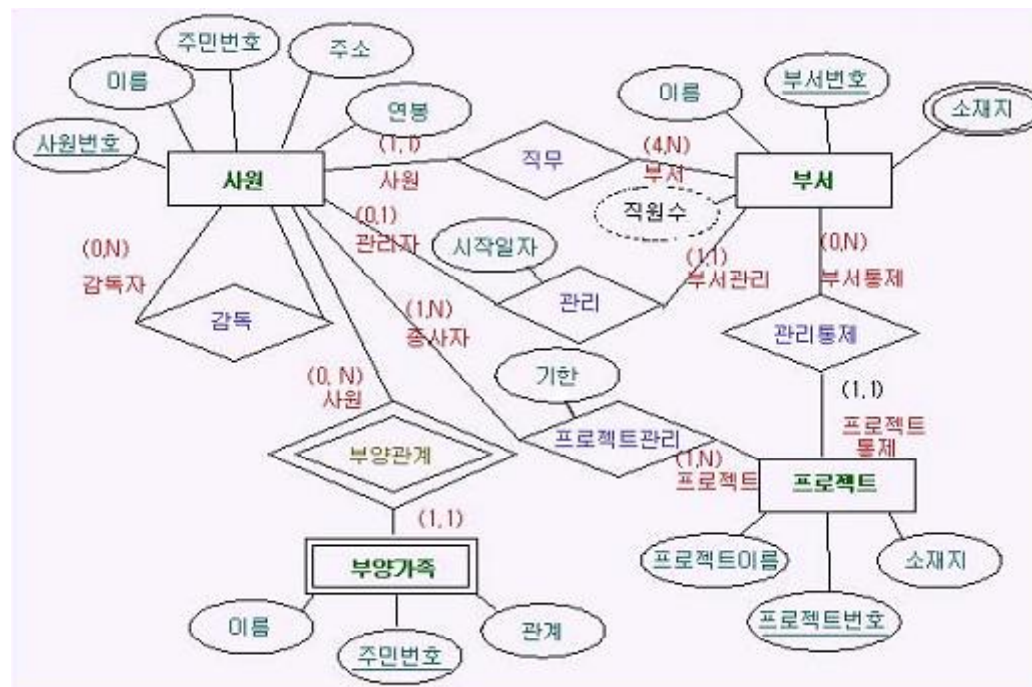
주민번호
주소
이름
연봉
사원번호
사원
(1,1)
사원
직무
(4,N)
부서
부서
이름
부서번호
소재지
직원수
(0,1)
관리자
(0,N)
감독자
감독
시작일자
관리
(1,1)
부서관리
(0,N)
부서통제
관리통제
(1,N)
종사자
(0, N)
사원
기한
프로젝트관리
(1,1)
프로젝트
통제
(1,N)
프로젝트
프로젝트
부양관계
(1,1)
부양가족
프로젝트이름
소재지
프로젝트번호
이름
주민번호
관계